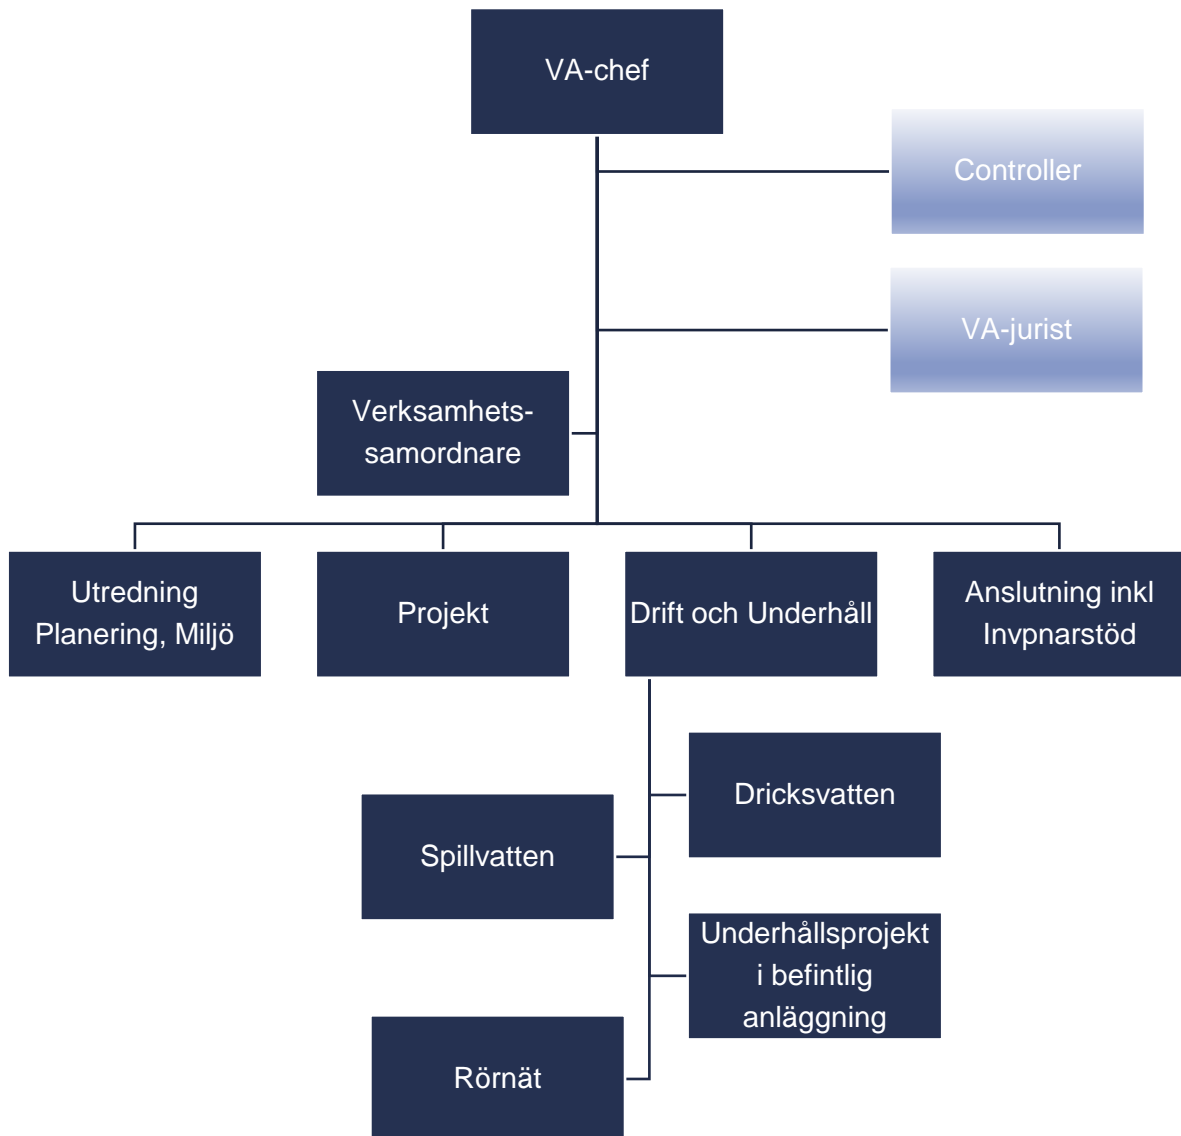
VA-chef

Controller

VA-jurist

Verksamhets-samordnare

Utredning Planering, Miljö

Projekt

Drift och Underhåll

Anslutning inkl Invpnarstöd

Dricksvatten

Spillvatten

Underhållsprojekt i befintlig anläggning

Rörnät